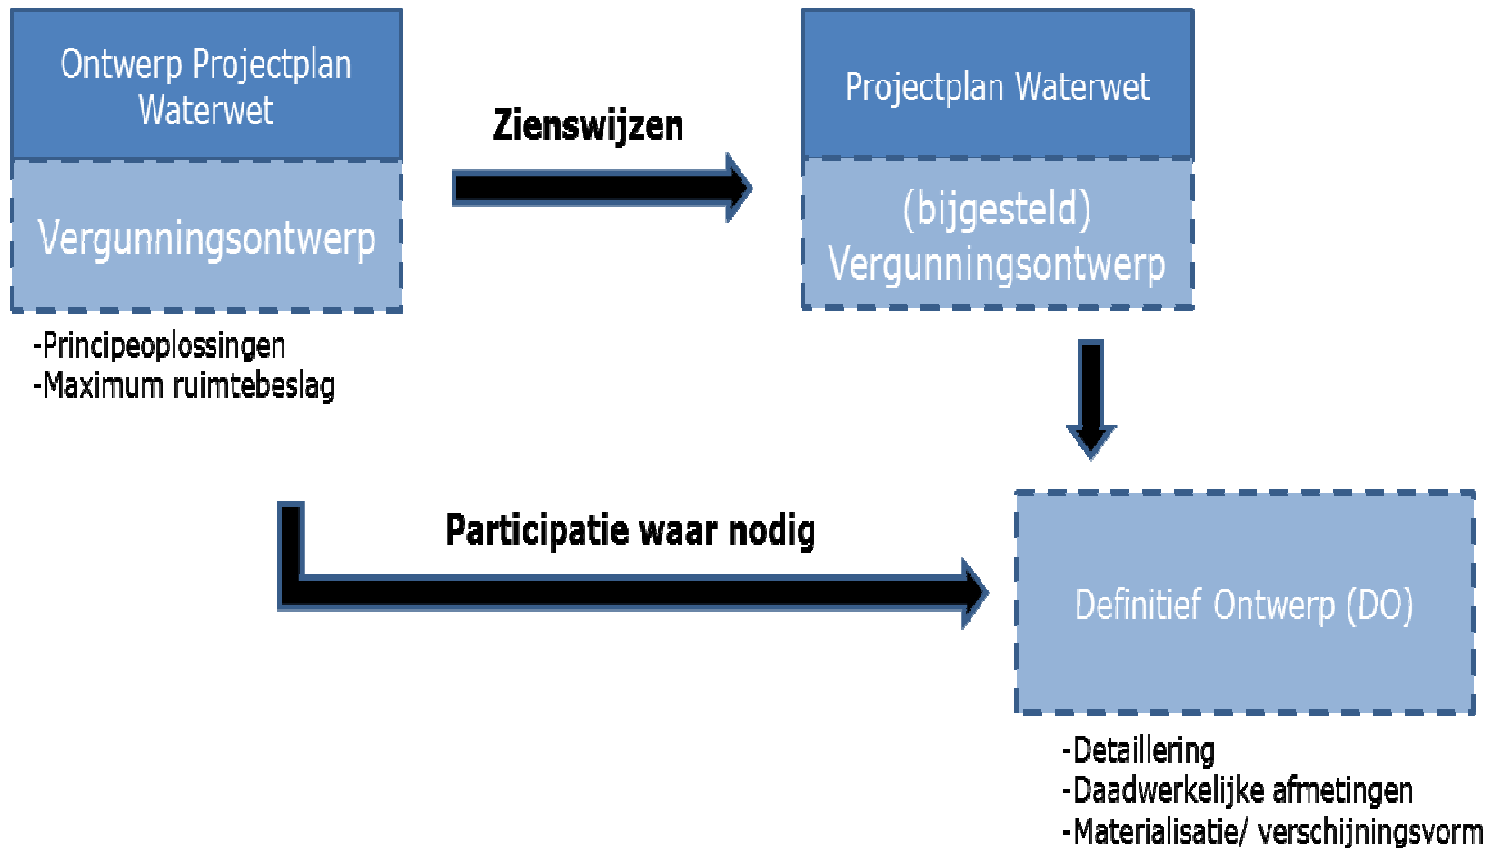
Ontwerp Projectplan Waterwet

Vergunningsontwerp

-Principeoplossingen
-Maximum ruimtebeslag

Zienswijzen

Projectplan Waterwet

(bijgesteld) Vergunningsontwerp

Participatie waar nodig

Definitief Ontwerp (DO)

-Detaillering
-Daadwerkelijke afmetingen
-Materialisatie/ verschijningsvorm